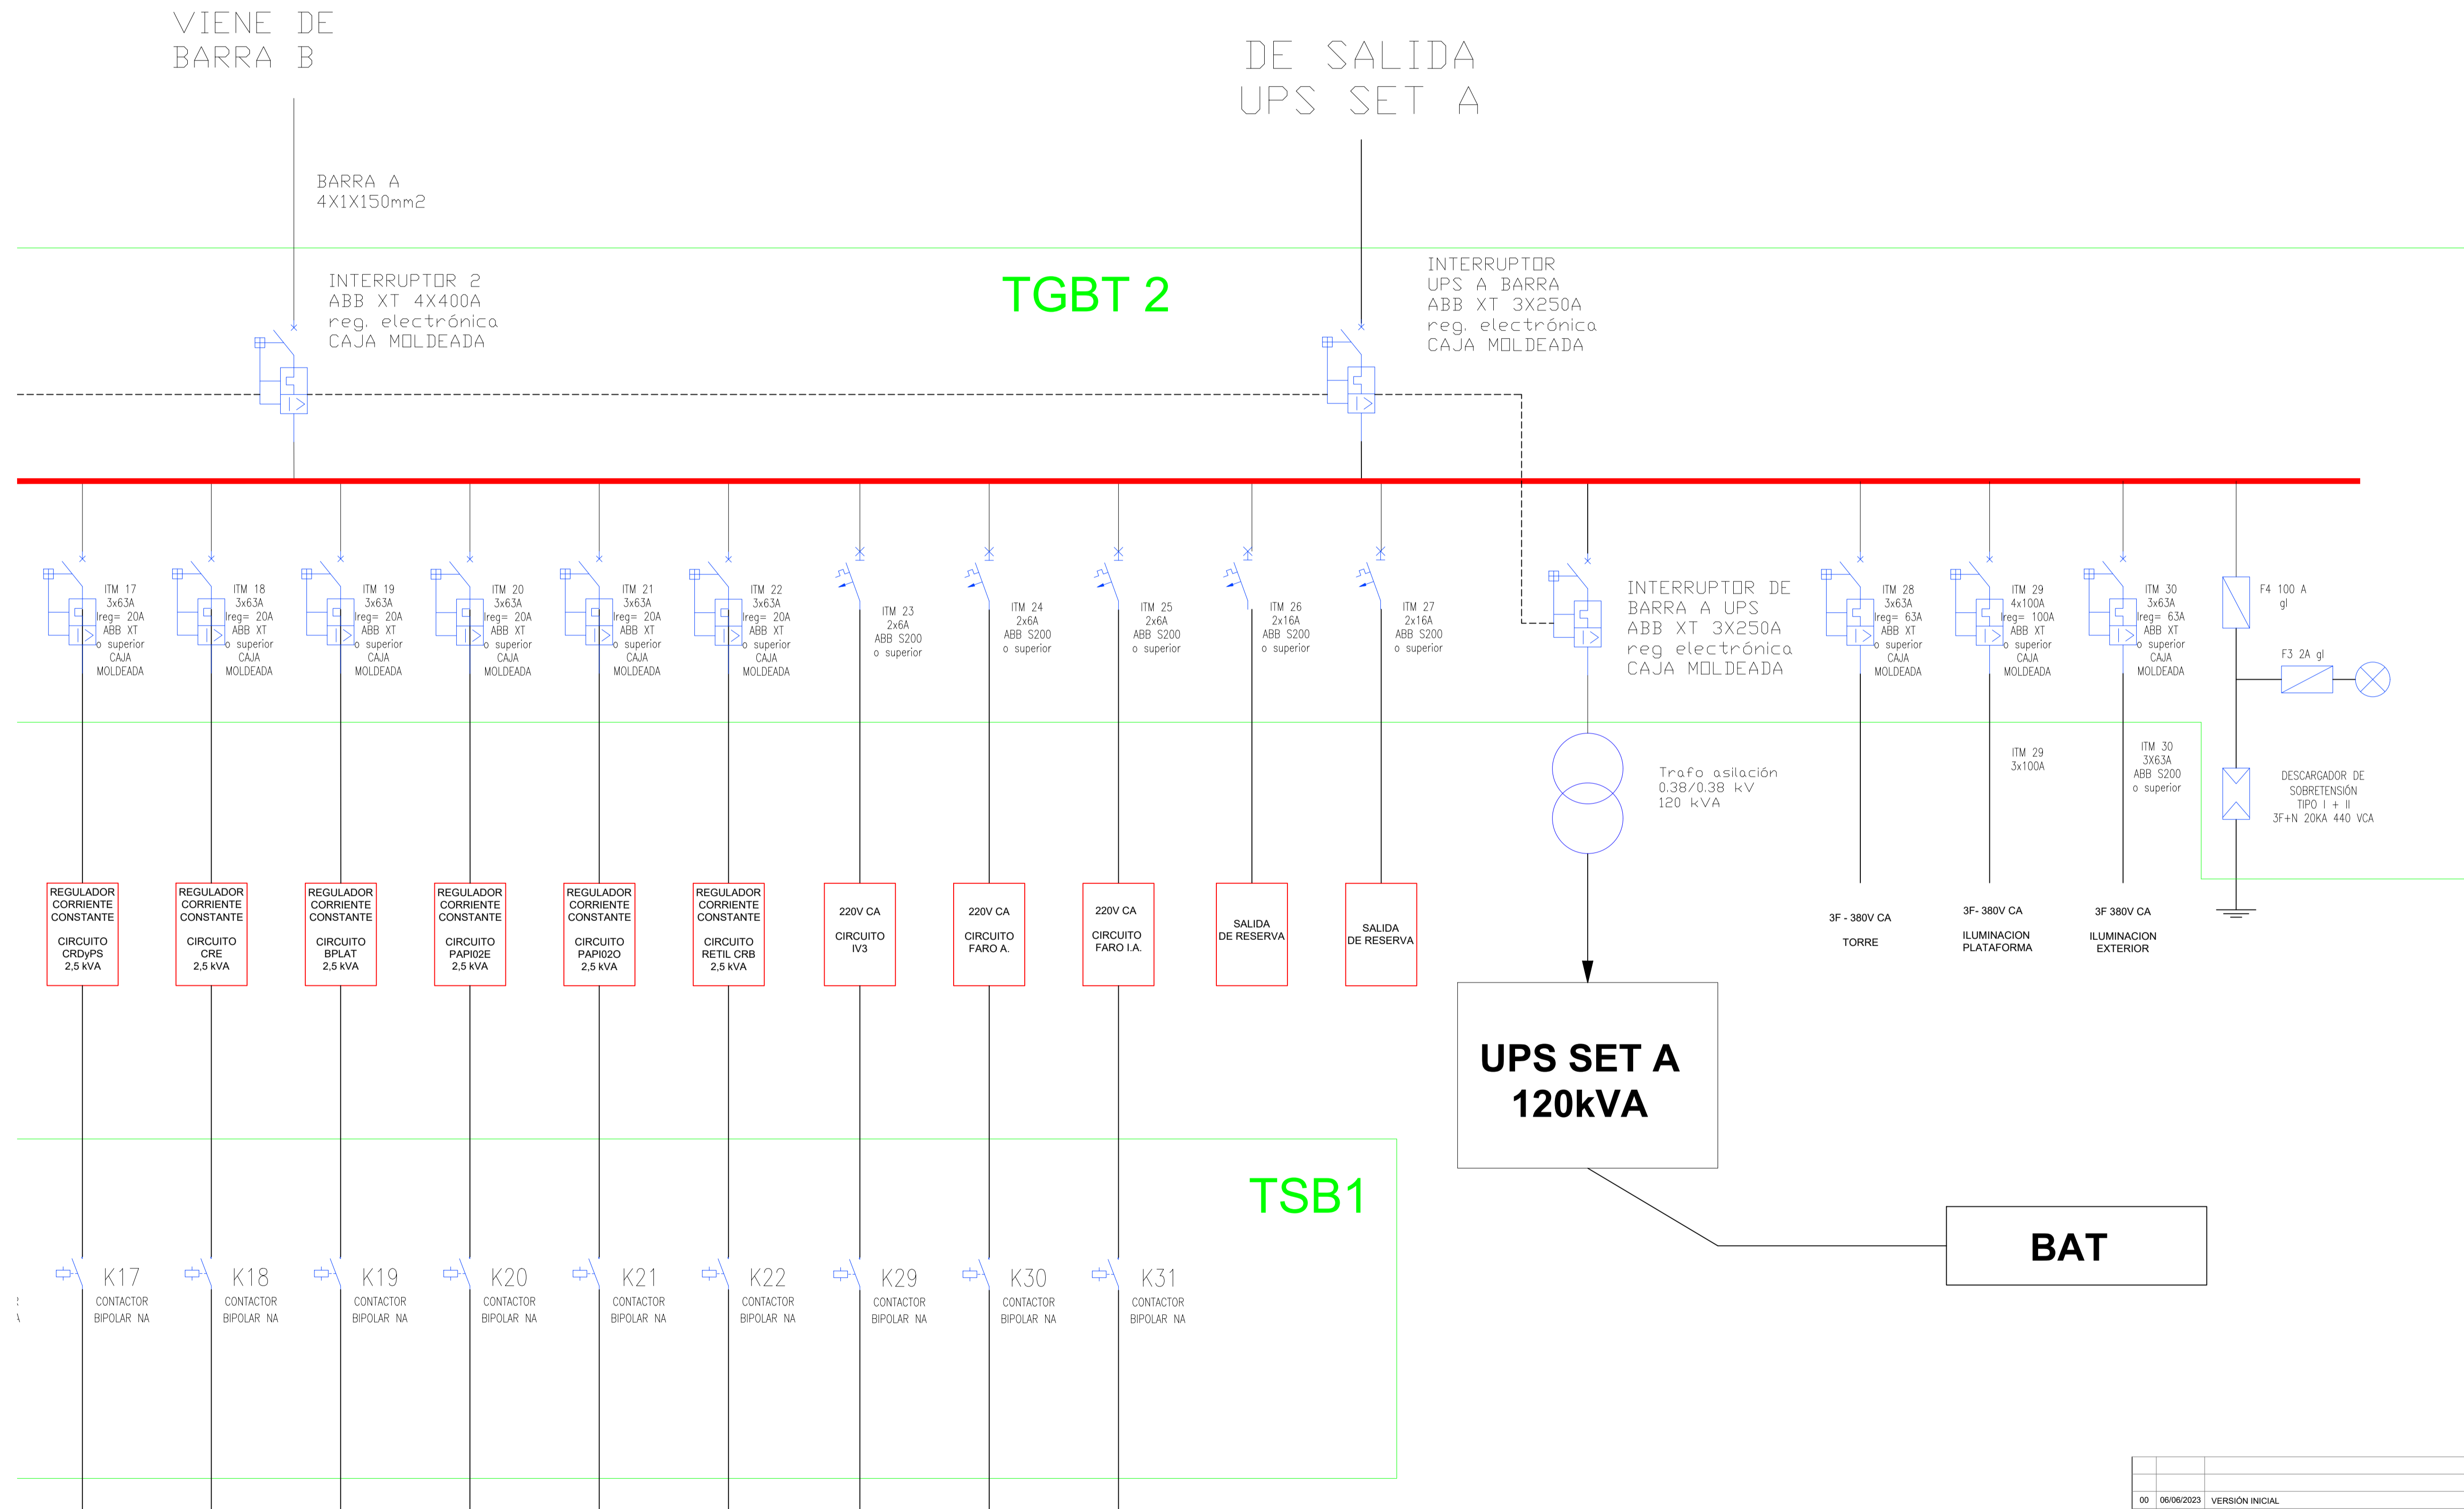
VIENE DE
BARRA B

DE SALIDA
UPS SET A

BARRA A
4X1X150mm2

TGBT 2

INTERRUPTOR 2
ABB XT 4X400A
reg. electrónica
CAJA MOLDEADA

INTERRUPTOR
UPS A BARRA
ABB XT 3X250A
reg. electrónica
CAJA MOLDEADA

ITM 17
3x63A
Ireg= 20A
ABB XT
o superior
CAJA
MOLDEADA

ITM 18
3x63A
Ireg= 20A
ABB XT
o superior
CAJA
MOLDEADA

ITM 19
3x63A
Ireg= 20A
ABB XT
o superior
CAJA
MOLDEADA

ITM 20
3x63A
Ireg= 20A
ABB XT
o superior
CAJA
MOLDEADA

ITM 21
3x63A
Ireg= 20A
ABB XT
o superior
CAJA
MOLDEADA

ITM 22
3x63A
Ireg= 20A
ABB XT
o superior
CAJA
MOLDEADA

ITM 23
2x6A
ABB S200
o superior

ITM 24
2x6A
ABB S200
o superior

ITM 25
2x6A
ABB S200
o superior

ITM 26
2x16A
ABB S200
o superior

ITM 27
2x16A
ABB S200
o superior

INTERRUPTOR DE
BARRA A UPS
ABB XT 3X250A
reg electrónica
CAJA MOLDEADA

ITM 28
3x63A
Ireg= 63A
ABB XT
o superior
CAJA
MOLDEADA

ITM 29
4x100A
Ireg= 100A
ABB XT
o superior
CAJA
MOLDEADA

ITM 30
3x63A
Ireg= 63A
ABB XT
o superior
CAJA
MOLDEADA

F4 100 A
gl

F3 2A gl

Trafo asilación
0.38/0.38 kV
120 kVA

ITM 29
3x100A

ITM 30
3X63A
ABB S200
o superior

DESCARGADOR DE
SOBRETENSIÓN
TIPO I + II
3F+N 20KA 440 VCA

REGULADOR CORRIENTE CONSTANTE
CIRCUITO CRDyPS
2,5 kVA

REGULADOR CORRIENTE CONSTANTE
CIRCUITO CRE
2,5 kVA

REGULADOR CORRIENTE CONSTANTE
CIRCUITO BPLAT
2,5 kVA

REGULADOR CORRIENTE CONSTANTE
CIRCUITO PAPI02E
2,5 kVA

REGULADOR CORRIENTE CONSTANTE
CIRCUITO PAPI02O
2,5 kVA

REGULADOR CORRIENTE CONSTANTE
CIRCUITO RETIL CRB
2,5 kVA

220V CA
CIRCUITO IV3

220V CA
CIRCUITO FARO A.

220V CA
CIRCUITO FARO I.A.

SALIDA DE RESERVA

SALIDA DE RESERVA

3F - 380V CA
TORRE

3F- 380V CA
ILUMINACION PLATAFORMA

3F 380V CA
ILUMINACION EXTERIOR

UPS SET A
120kVA

TSB1

BAT

K17 CONTACTOR BIPOLAR NA
K18 CONTACTOR BIPOLAR NA
K19 CONTACTOR BIPOLAR NA
K20 CONTACTOR BIPOLAR NA
K21 CONTACTOR BIPOLAR NA
K22 CONTACTOR BIPOLAR NA
K29 CONTACTOR BIPOLAR NA
K30 CONTACTOR BIPOLAR NA
K31 CONTACTOR BIPOLAR NA

| 00 | 06/06/2023 | VERSIÓN INICIAL |